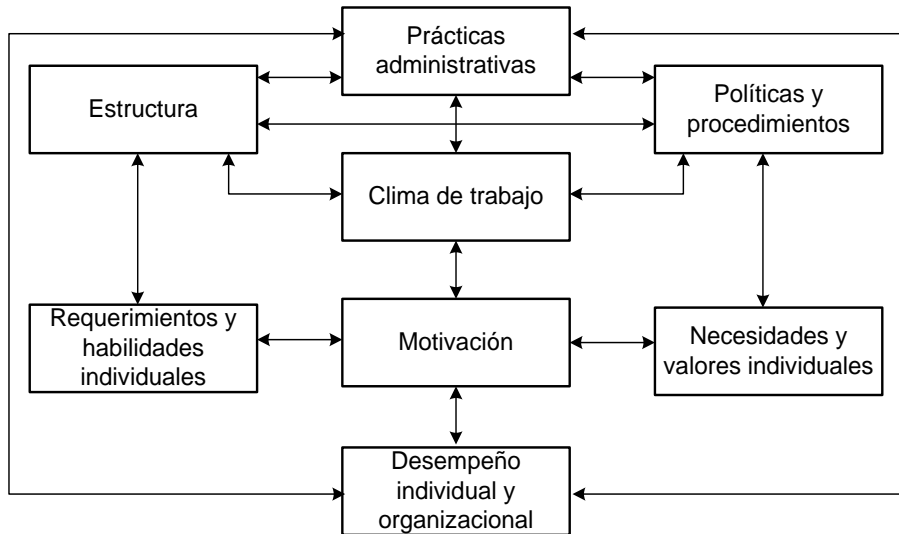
Prácticas administrativas

Estructura

Políticas y procedimientos

Clima de trabajo

Requerimientos y habilidades individuales

Motivación

Necesidades y valores individuales

Desempeño individual y organizacional